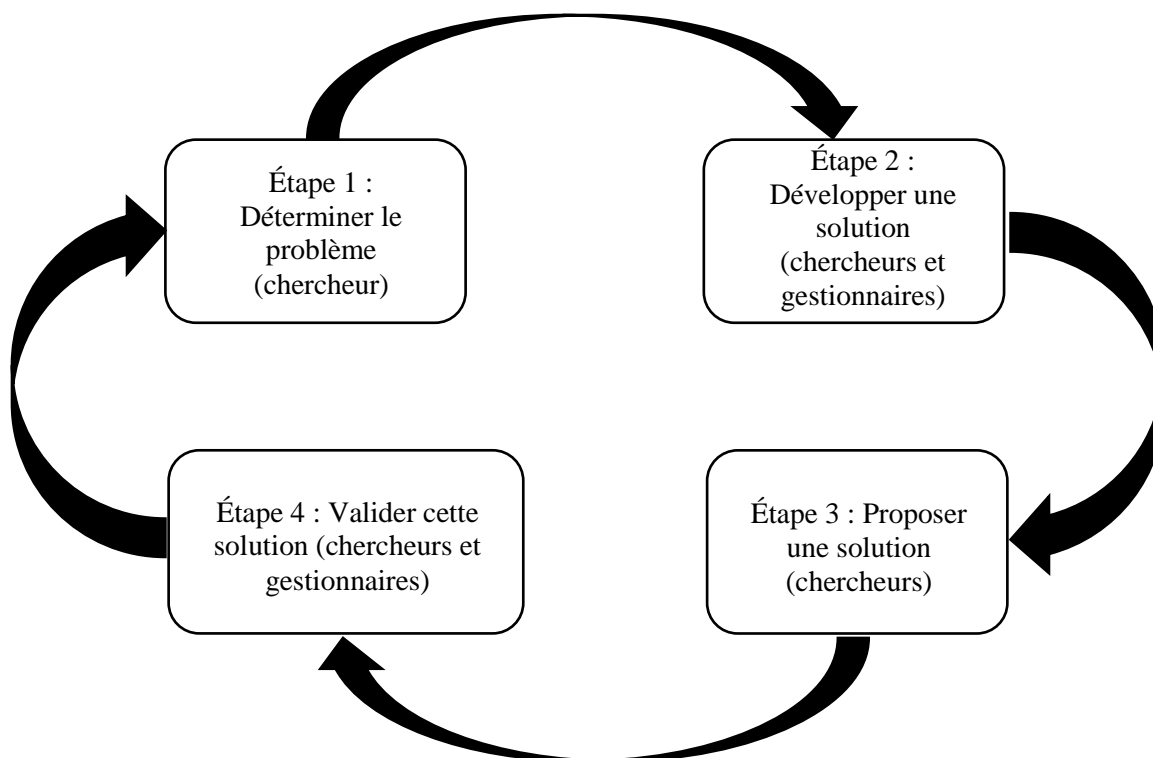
Étape 1 : Déterminer le problème (chercheur)

Étape 2 : Développer une solution (chercheurs et gestionnaires)

Étape 3 : Proposer une solution (chercheurs)

Étape 4 : Valider cette solution (chercheurs et gestionnaires)